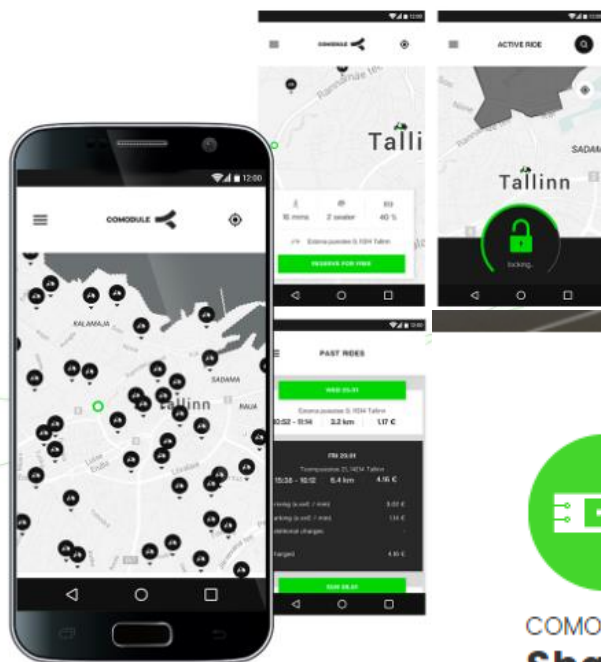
12:00

COMODULE

KALAMAJA

SADAMA

Tallinn

RAUA

COMODULE

Talli

15 mins

2 seater

40 %

Estonia puiestee 8, 1034 Tallinn

RESERVE FOR FREE

ACTIVE RIDE

SADAM

Tallinn

locking...

PAST RIDES

WED 25.01

Estonia puiestee 8, 1034 Tallinn

10:52 - 11:14

3.2 km

1.17 €

FRI 20.01

15:38 - 16:12

6.4 km

4.16 €

charged

SUN 08.01

COMO

Sha